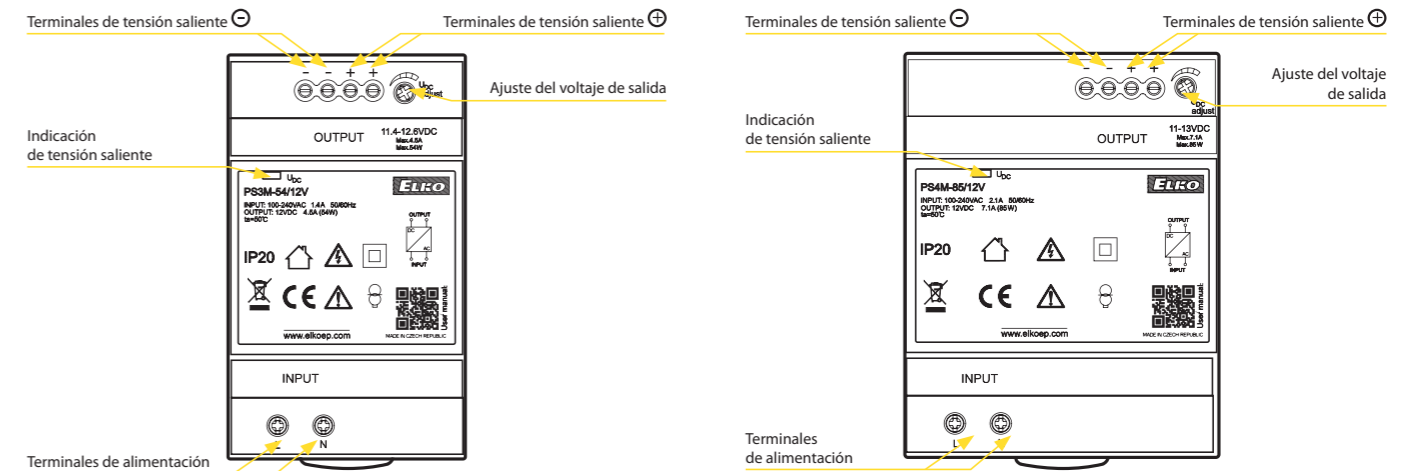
Terminales de tensión saliente ⊖

Terminales de tensión saliente ⊕

- - + +

$U_{DC}$ adjust

Ajuste del voltaje de salida

OUTPUT

11.4-12.6VDC
Max.4.5A
Max.54W

Indicación de tensión saliente

$U_{DC}$

PS3M-54/12V

ELKO

INPUT: 100-240VAC 1.4A 50/60Hz
OUTPUT: 12VDC 4.5A (54W)
ta=50°C

OUTPUT
DC
AC
INPUT

IP20

User manual:

www.elkoep.com

MADE IN CZECH REPUBLIC

INPUT

L N

Terminales de alimentación

Terminales de tensión saliente ⊖

Terminales de tensión saliente ⊕

- - + +

Ajuste del voltaje de salida

$U_{DC}$ adjust

Indicación de tensión saliente

OUTPUT

11-13VDC
Max.7.1A
Max.85W

$U_{DC}$

PS4M-85/12V

ELKO

INPUT: 100-240VAC 2.1A 50/60Hz
OUTPUT: 12VDC 7.1A (85W)
ta=50°C

OUTPUT
DC
AC
INPUT

IP20

User manual:

www.elkoep.com

MADE IN CZECH REPUBLIC

INPUT

L N

Terminales de alimentación